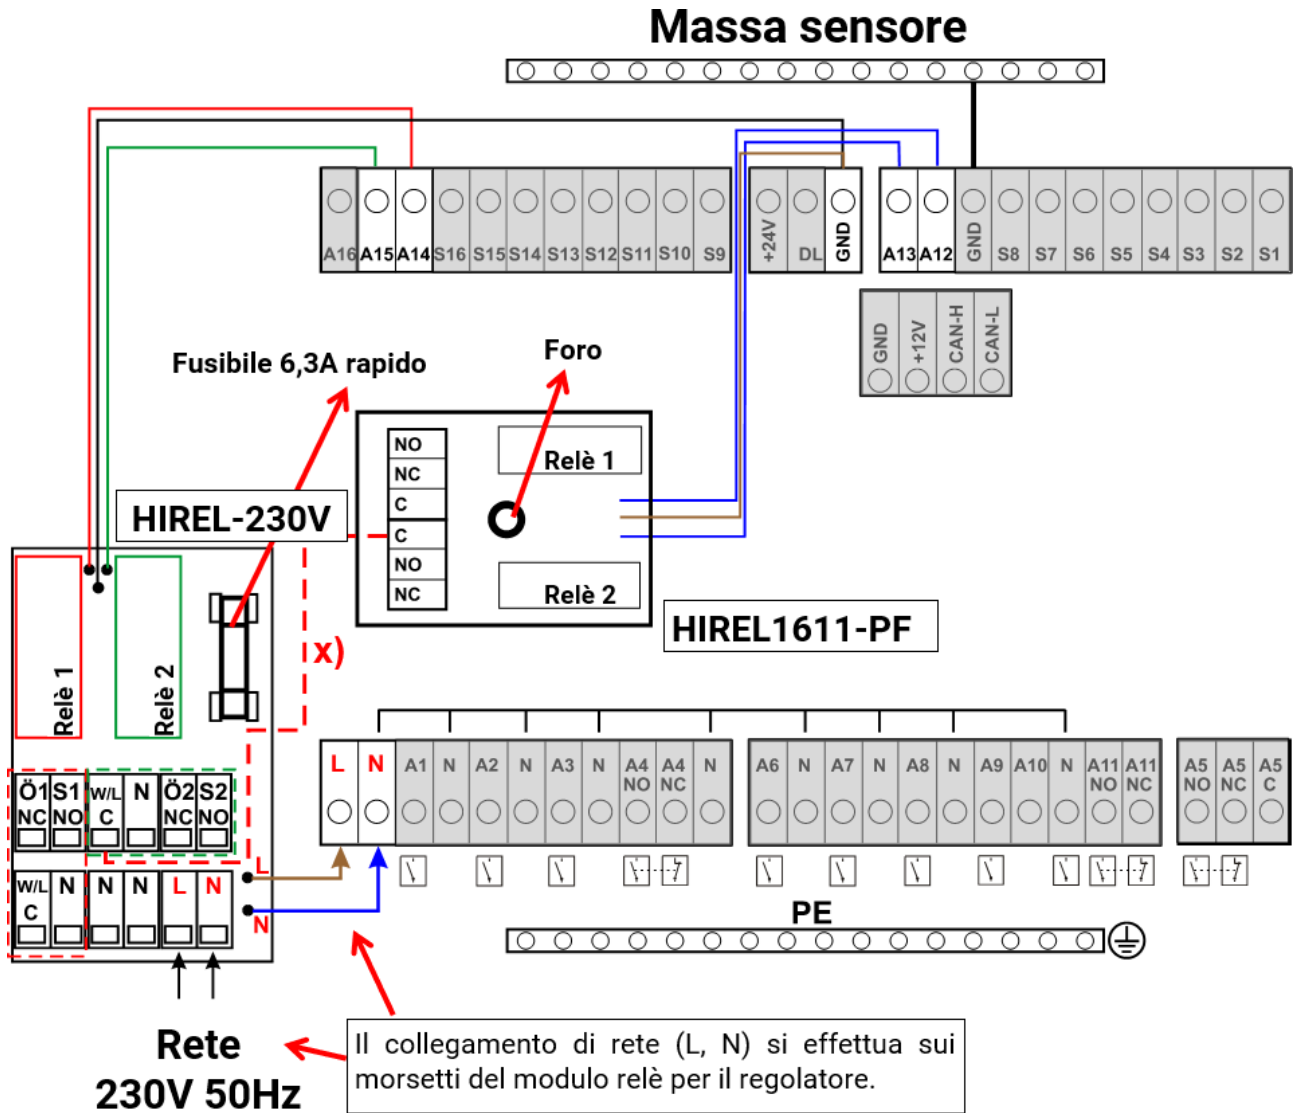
Massa sensore

A16 A15 A14 S16 S15 S14 S13 S12 S11 S10 S9

+24V DL GND

A13 A12 GND S8 S7 S6 S5 S4 S3 S2 S1

GND +12V CAN-H CAN-L

Fusibile 6,3A rapido

Foro

NO
NC
C
C
NO
NC

Relè 1

Relè 2

HIREL-230V

HIREL1611-PF

x)

Relè 1

Relè 2

Ö1 NC | S1 NO | W/L C | N | Ö2 NC | S2 NO

W/L C | N | N | N | L | N

L

N

L N A1 N A2 N A3 N A4 NO A4 NC N

A6 N A7 N A8 N A9 A10 N A11 NO A11 NC

A5 NO A5 NC A5 C

PE

Rete
230V 50Hz

Il collegamento di rete (L, N) si effettua sui morsetti del modulo relè per il regolatore.